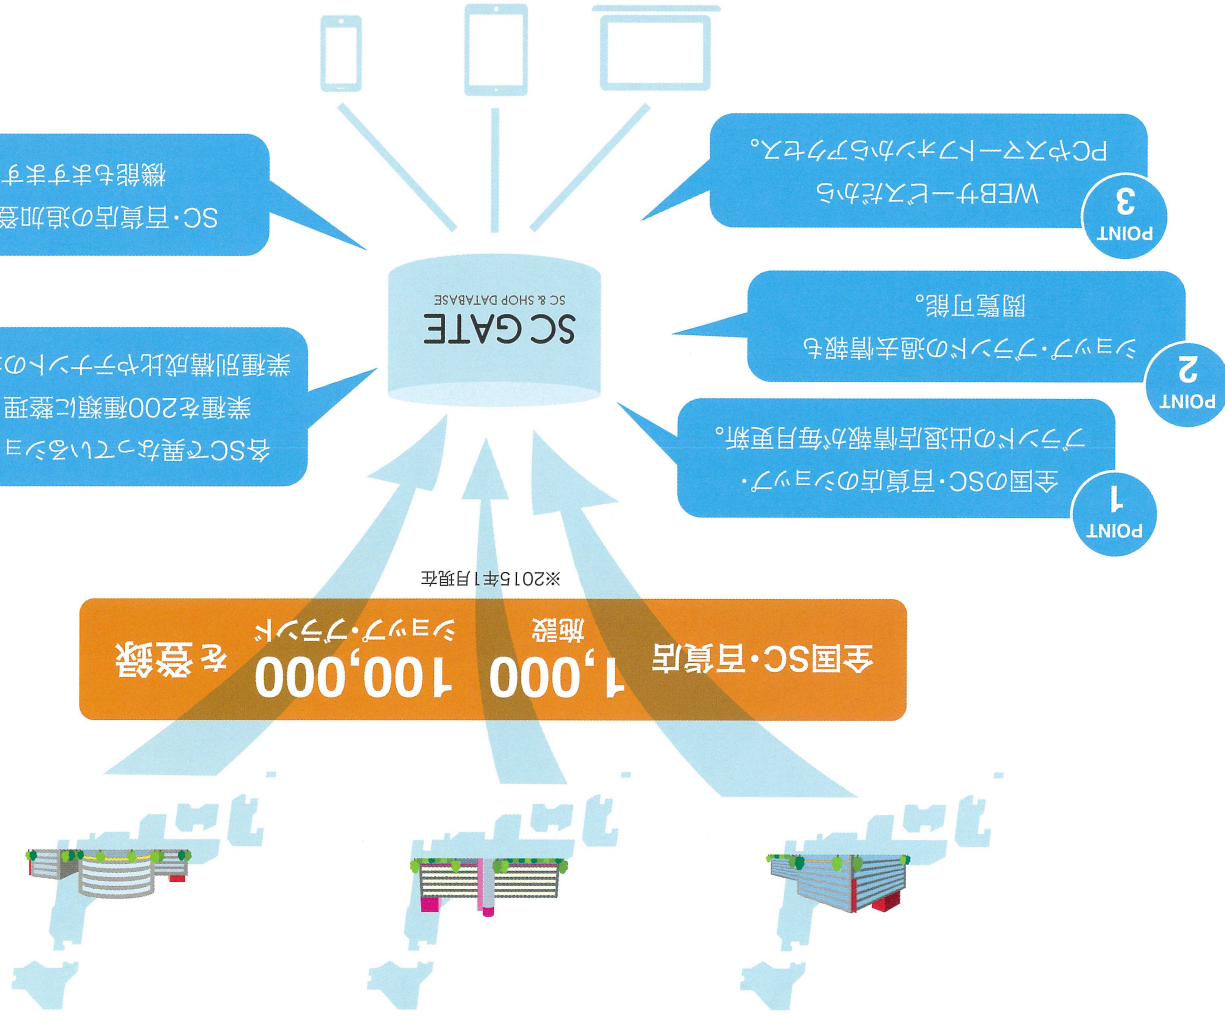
SC GATE
SC & SHOP DATABASE

POINT
1
全国のSC・百貨店のショップ・ブランドの出退店情報が毎月更新。

POINT
2
ショップ・ブランドの過去情報も閲覧可能。

POINT
3
WEBサービスだからPCやスマートフォンからアクセス。

SC・百貨店の追加登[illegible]
機能もますます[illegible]

各SCで異なっているショ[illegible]
業種を200種類に整理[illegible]
業種別構成比やテナントの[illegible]

全国SC・百貨店 1,000 施設 100,000 ショップ・ブランド を登録

※2015年1月現在